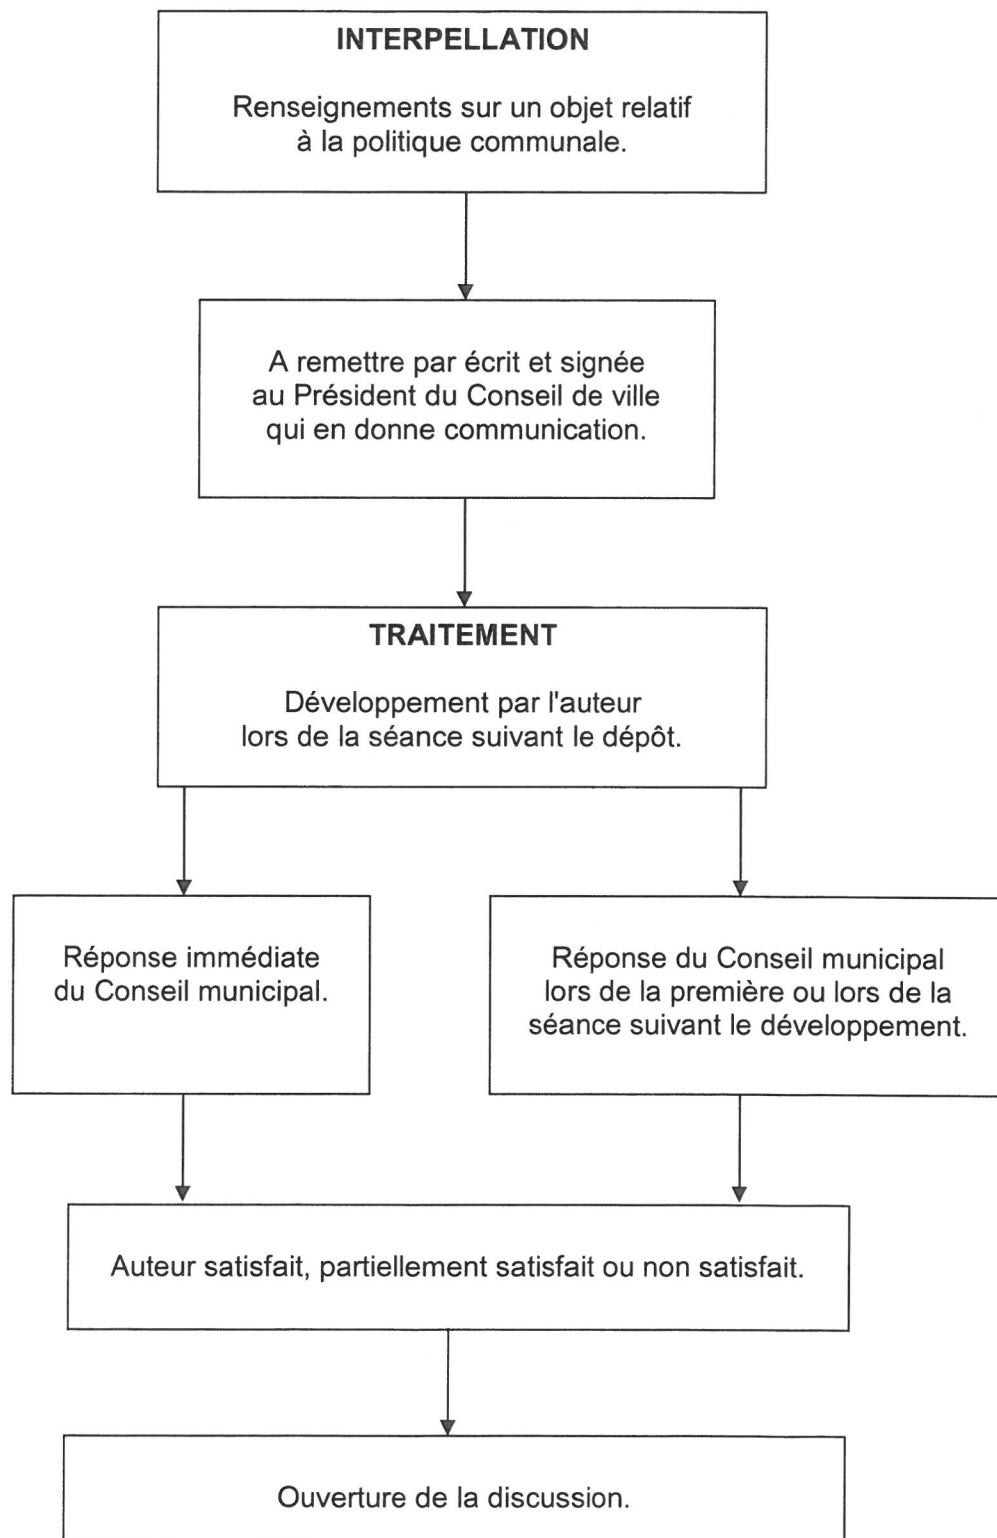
INTERPELLATION

Renseignements sur un objet relatif à la politique communale.

A remettre par écrit et signée au Président du Conseil de ville qui en donne communication.

TRAITEMENT

Développement par l'auteur lors de la séance suivant le dépôt.

Réponse immédiate du Conseil municipal.

Réponse du Conseil municipal lors de la première ou lors de la séance suivant le développement.

Auteur satisfait, partiellement satisfait ou non satisfait.

Ouverture de la discussion.